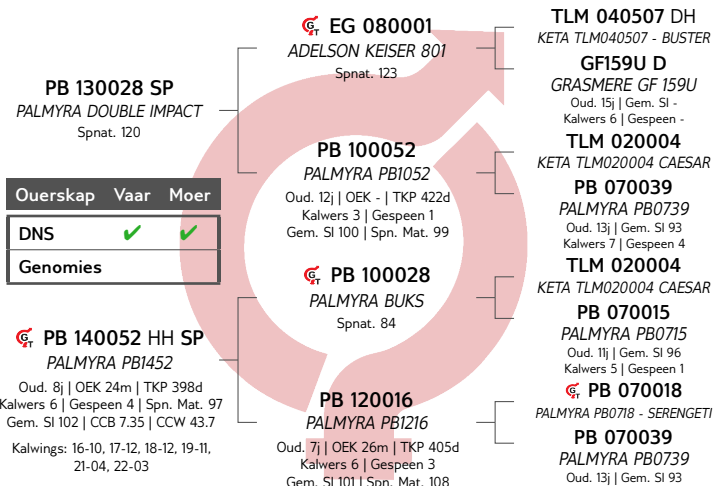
PB 130028 SP
PALMYRA DOUBLE IMPACT
Spnat. 120

EG 080001
ADELSON KEISER 801
Spnat. 123

TLM 040507 DH
KETA TLM040507 - BUSTER

GF159U D
GRASMERE GF 159U
Oud. 15j | Gem. SI -
Kalwers 6 | Gespeen -

TLM 020004
KETA TLM020004 CAESAR

PB 100052
PALMYRA PB1052
Oud. 12j | OEK - | TKP 422d
Kalwers 3 | Gespeen 1
Gem. SI 100 | Spn. Mat. 99

PB 070039
PALMYRA PB0739
Oud. 13j | Gem. SI 93
Kalwers 7 | Gespeen 4

| Ouerskap | Vaar | Moer |
|---|---|---|
| DNS | ✔ | ✔ |
| Genomies | | |

PB 100028
PALMYRA BUKS
Spnat. 84

TLM 020004
KETA TLM020004 CAESAR

PB 070015
PALMYRA PB0715
Oud. 11j | Gem. SI 96
Kalwers 5 | Gespeen 1

PB 140052 HH SP
PALMYRA PB1452
Oud. 8j | OEK 24m | TKP 398d
Kalwers 6 | Gespeen 4 | Spn. Mat. 97
Gem. SI 102 | CCB 7.35 | CCW 43.7

Kalwings: 16-10, 17-12, 18-12, 19-11, 21-04, 22-03

PB 070018
PALMYRA PB0718 - SERENGETI

PB 120016
PALMYRA PB1216
Oud. 7j | OEK 26m | TKP 405d
Kalwers 6 | Gespeen 3
Gem. SI 101 | Spn. Mat. 108

PB 070039
PALMYRA PB0739
Oud. 13j | Gem. SI 93